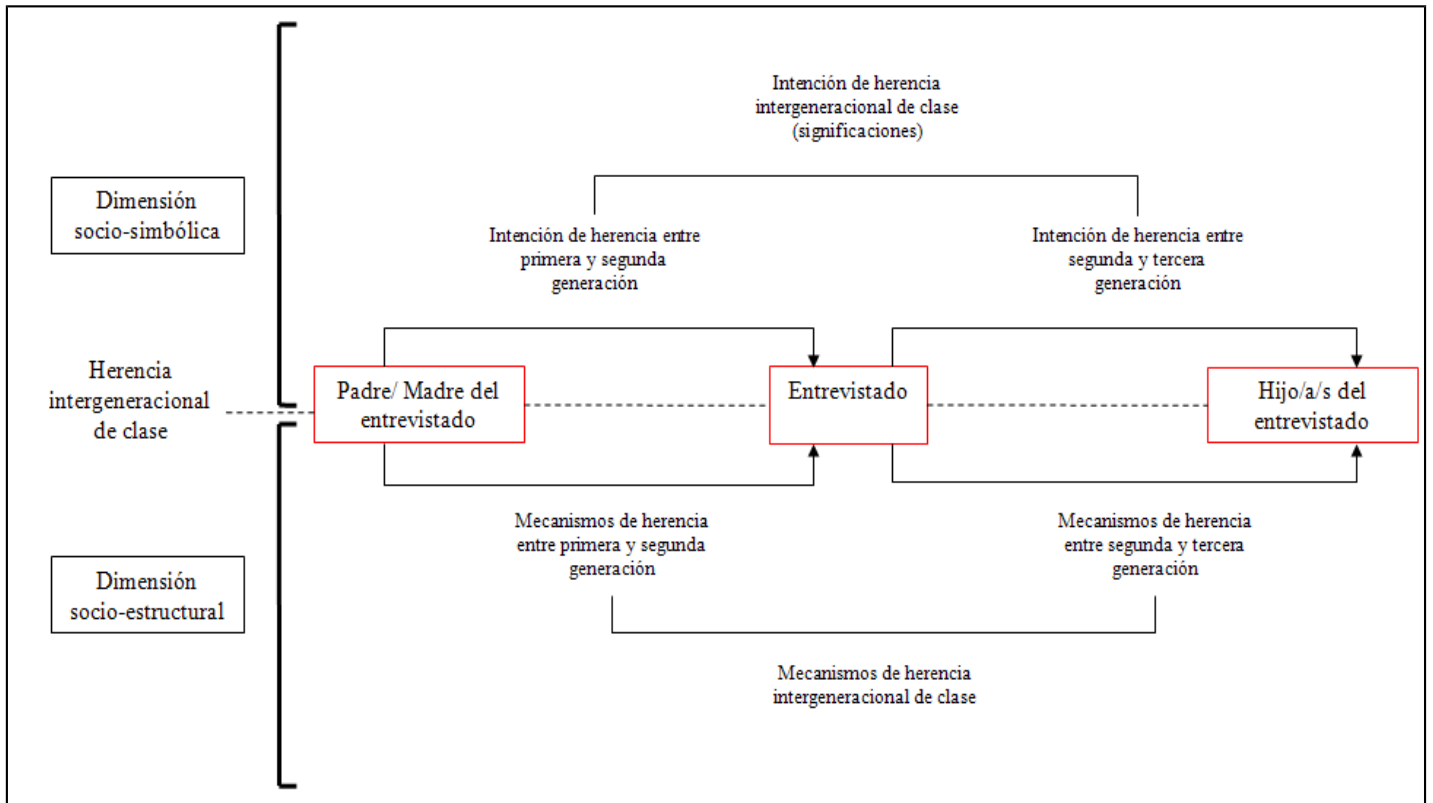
Intención de herencia intergeneracional de clase (significaciones)

Dimensión socio-simbólica

Intención de herencia entre primera y segunda generación

Intención de herencia entre segunda y tercera generación

Herencia intergeneracional de clase

Padre/ Madre del entrevistado

Entrevistado

Hijo/a/s del entrevistado

Mecanismos de herencia entre primera y segunda generación

Mecanismos de herencia entre segunda y tercera generación

Dimensión socio-estructural

Mecanismos de herencia intergeneracional de clase